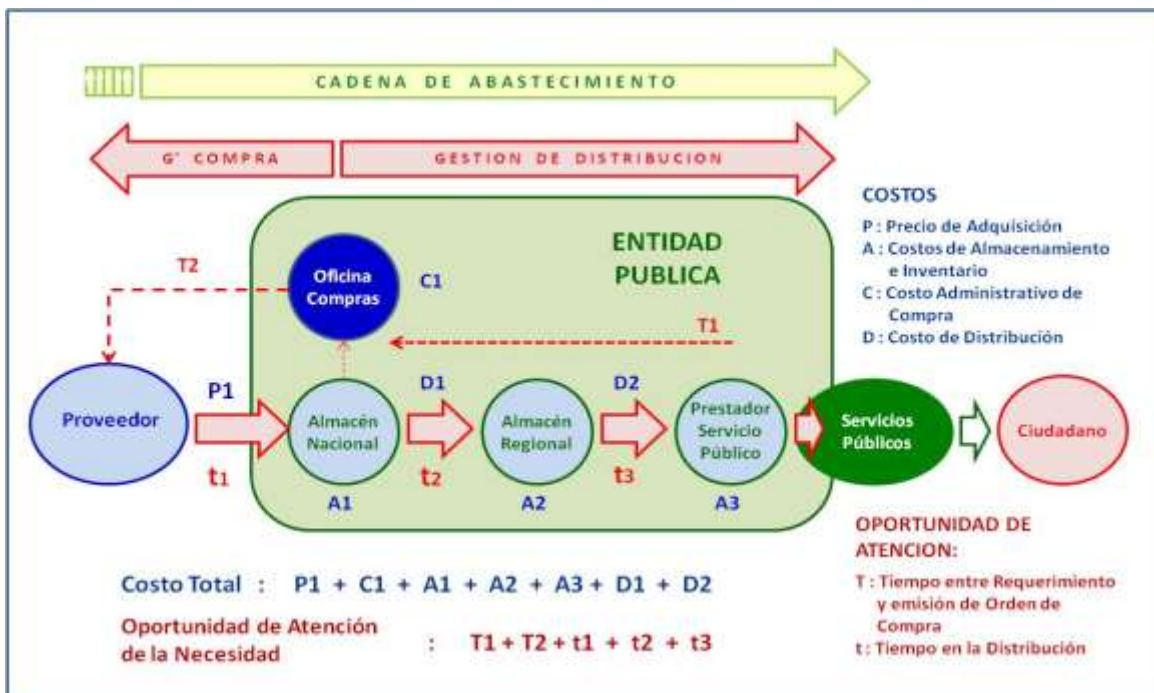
CADENA DE ABASTECIMIENTO

G' COMPRA

GESTION DE DISTRIBUCION

COSTOS

P : Precio de Adquisición
A : Costos de Almacenamiento e Inventario
C : Costo Administrativo de Compra
D : Costo de Distribución

ENTIDAD PUBLICA

T2

Oficina Compras

C1

T1

Proveedor

P1

$t_1$

Almacén Nacional

A1

D1

$t_2$

Almacén Regional

A2

D2

$t_3$

Prestador Servicio Público

A3

Servicios Públicos

Ciudadano

OPORTUNIDAD DE ATENCION:

T : Tiempo entre Requerimiento y emisión de Orden de Compra
t : Tiempo en la Distribución

Costo Total : P1 + C1 + A1 + A2 + A3 + D1 + D2

Oportunidad de Atención de la Necesidad : T1 + T2 + $t_1$ + $t_2$ + $t_3$